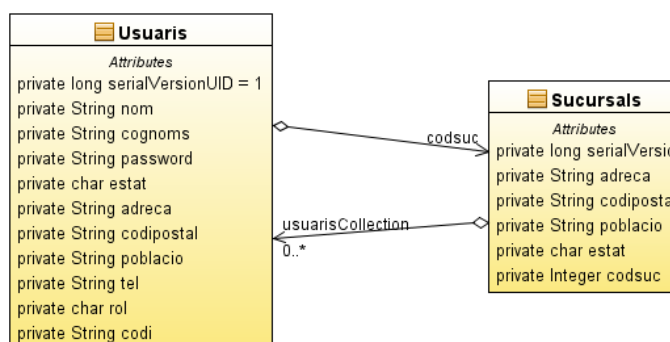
Usuaris

Attributes

private long serialVersionUID = 1
private String nom
private String cognoms
private String password
private char estat
private String adreca
private String codipostal
private String poblacio
private String tel
private char rol
private String codi

codsuc

usuarisCollection

0..*

Sucursals

Attributes

private long serialVersio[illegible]
private String adreca
private String codiposta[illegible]
private String poblacio
private char estat
private Integer codsuc